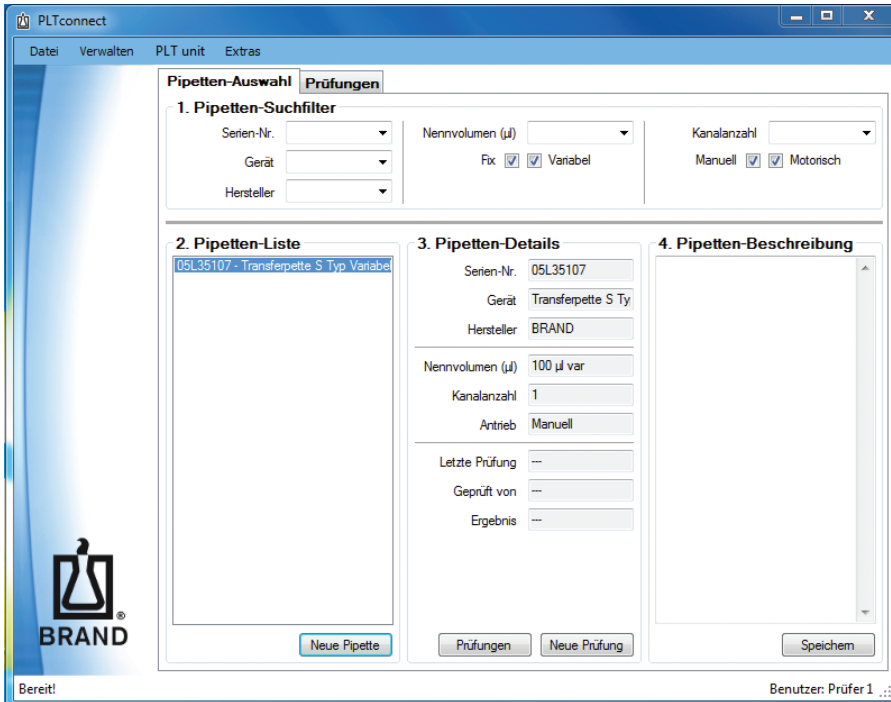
PLTconnect

Datei Verwalten PLT unit Extras

Pipetten-Auswahl Prüfungen

1. Pipetten-Suchfilter

Serien-Nr.
Gerät
Hersteller

Nennvolumen (µl)
Fix ☑ ☑ Variabel

Kanalanzahl
Manuell ☑ ☑ Motorisch

2. Pipetten-Liste

05L35107 - Transferpette S Typ Variabel

Neue Pipette

3. Pipetten-Details

| | |
|---|---|
| Serien-Nr. | 05L35107 |
| Gerät | Transferpette S Ty |
| Hersteller | BRAND |
| Nennvolumen (µl) | 100 µl var |
| Kanalanzahl | 1 |
| Antrieb | Manuell |
| Letzte Prüfung | --- |
| Geprüft von | --- |
| Ergebnis | --- |

Prüfungen Neue Prüfung

4. Pipetten-Beschreibung

Speichern

BRAND®

Bereit!

Benutzer: Prüfer 1